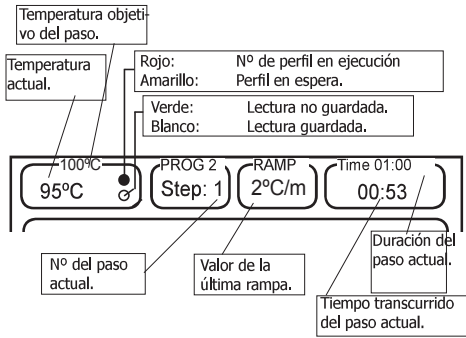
Temperatura objetivo del paso.

Temperatura actual.

Rojo: Nº de perfil en ejecución
Amarillo: Perfil en espera.

Verde: Lectura no guardada.
Blanco: Lectura guardada.

100ºC
95ºC

PROG 2
Step: 1

RAMP
2ºC/m

Time 01:00
00:53

Nº del paso actual.

Valor de la última rampa.

Duración del paso actual.

Tiempo transcurrido del paso actual.